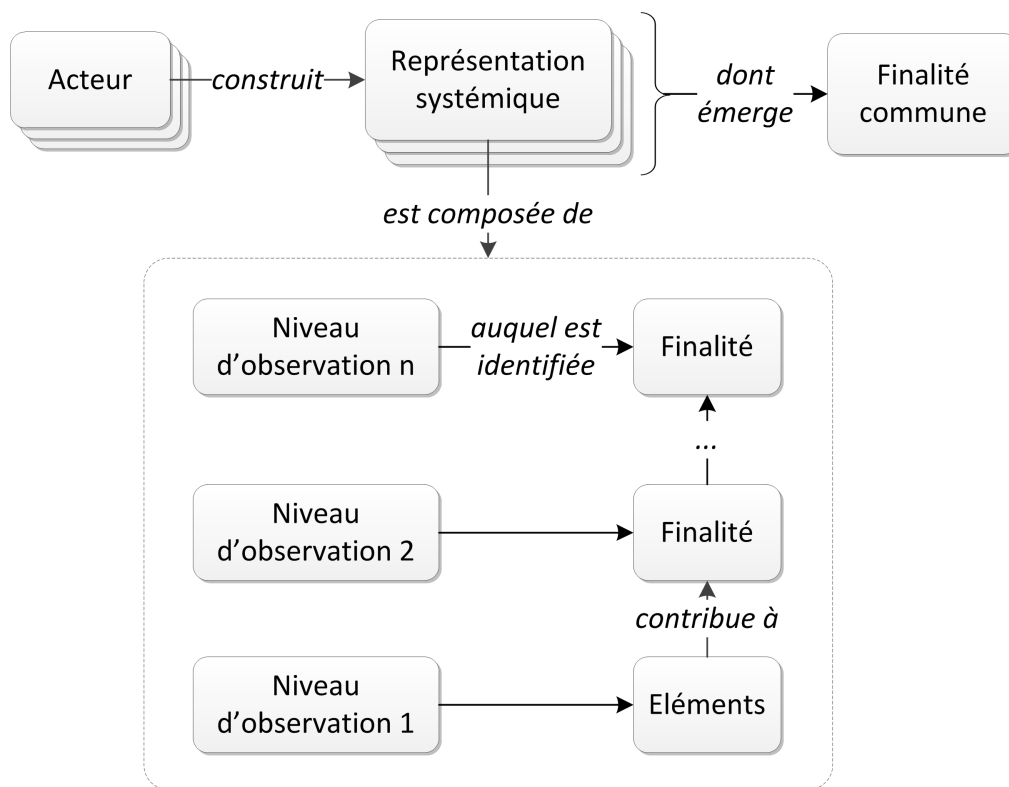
Acteur

construit

Représentation systémique

dont émerge

Finalité commune

est composée de

Niveau d'observation n

auquel est identifiée

Finalité

...

Niveau d'observation 2

Finalité

contribue à

Niveau d'observation 1

Eléments